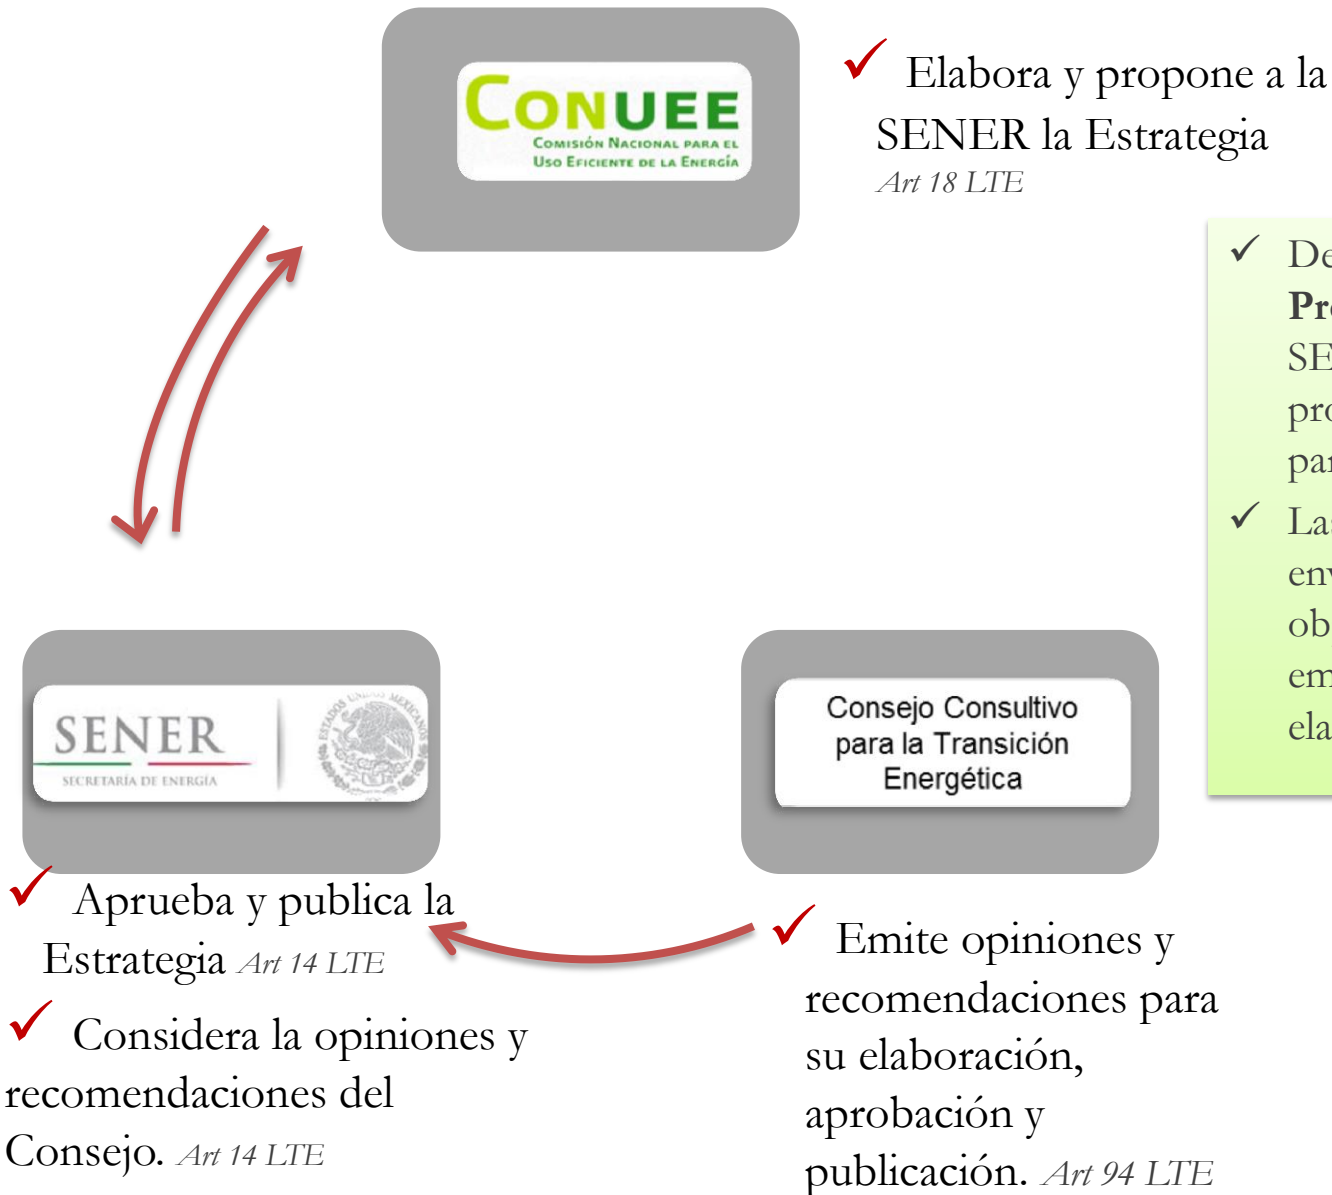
CONUEE
Comisión Nacional para el Uso Eficiente de la Energía

✓ Elabora y propone a la SENER la Estrategia *Art 18 LTE*

✓ De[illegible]
Pr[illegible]
SE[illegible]
pro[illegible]
par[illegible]
✓ La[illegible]
env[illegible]
ob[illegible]
em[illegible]
ela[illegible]

SENER
SECRETARÍA DE ENERGÍA

Consejo Consultivo para la Transición Energética

✓ Aprueba y publica la Estrategia *Art 14 LTE*

✓ Considera la opiniones y recomendaciones del Consejo. *Art 14 LTE*

✓ Emite opiniones y recomendaciones para su elaboración, aprobación y publicación. *Art 94 LTE*